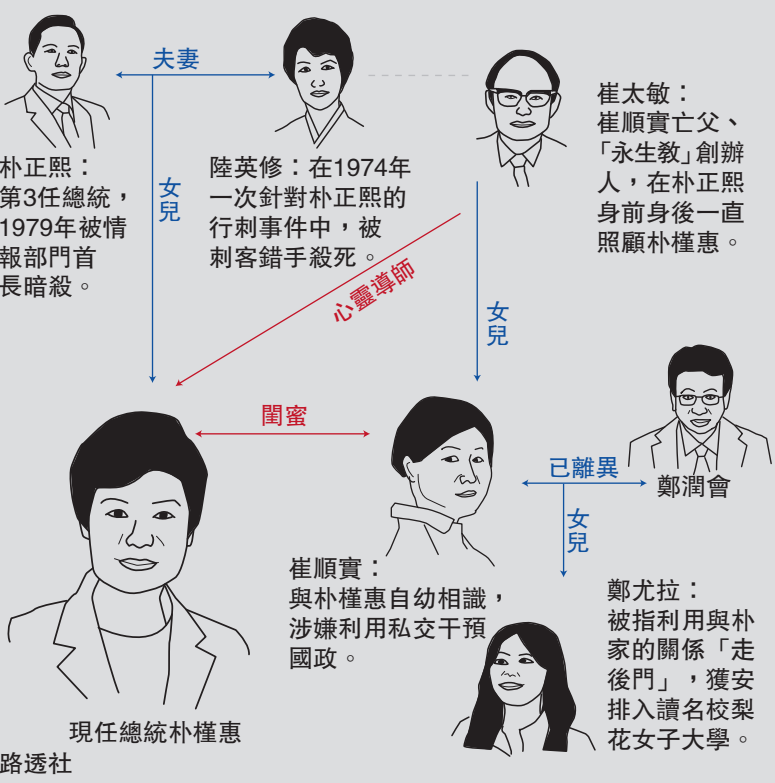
夫妻

朴正熙：第3任總統，1979年被情報部門首長暗殺。

女兒

陸英修：在1974年一次針對朴正熙的行刺事件中，被刺客錯手殺死。

崔太敏：崔順實亡父、「永生教」創辦人，在朴正熙身前身後一直照顧朴槿惠。

心靈導師

女兒

閨蜜

已離異

鄭潤會

女兒

崔順實：與朴槿惠自幼相識，涉嫌利用私交干預國政。

鄭尤拉：被指利用與朴家的關係「走後門」，獲安排入讀名校梨花女子大學。

現任總統朴槿惠

路透社